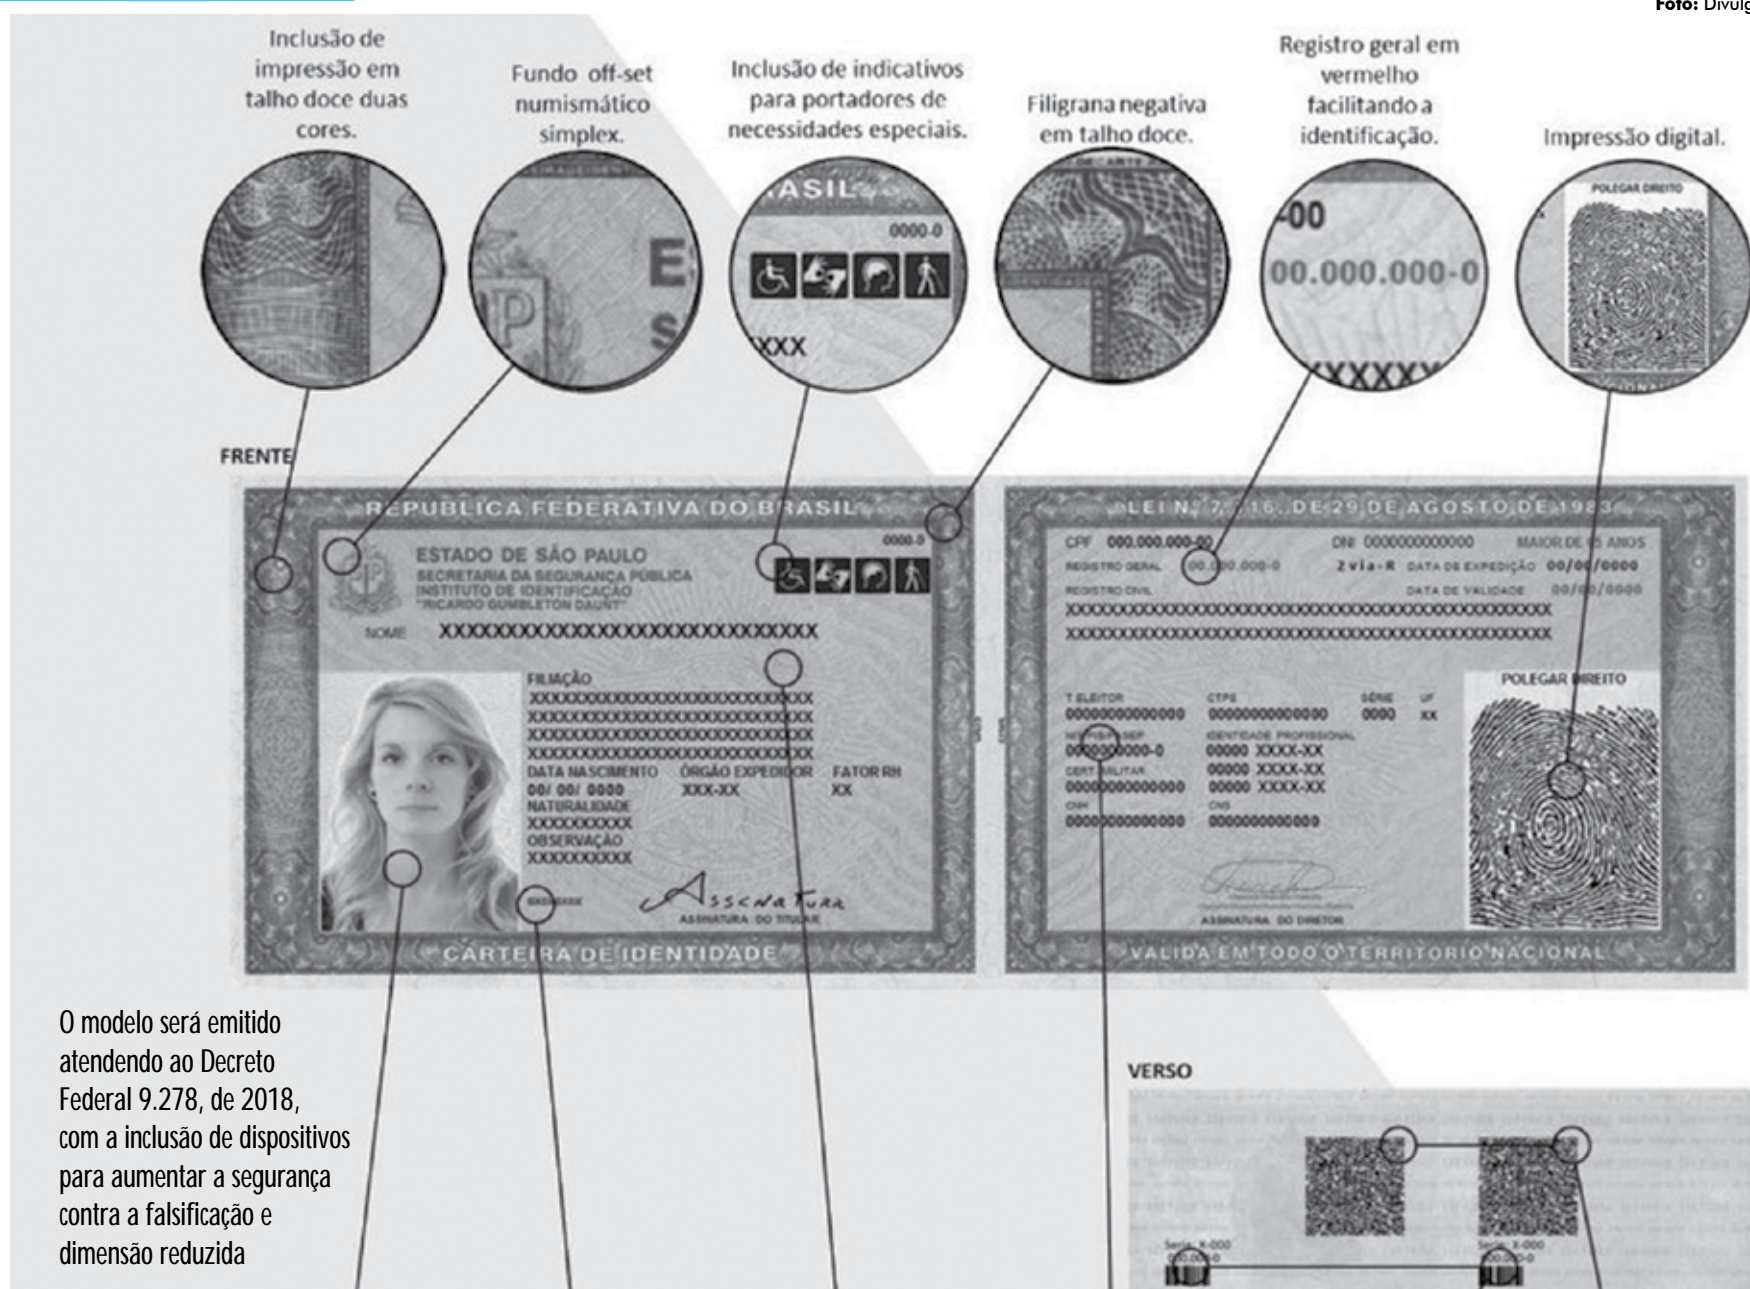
Foto: Divulg

Inclusão de impressão em talho doce duas cores.

Fundo off-set numismático simplex.

Inclusão de indicativos para portadores de necessidades especiais.

Filigrana negativa em talho doce.

Registro geral em vermelho facilitando a identificação.

Impressão digital.

ASIL
0000-0
XXX

-00
00.000.000-0
XXXX

POLEGAR DIREITO

FRENTE

REPUBLICA FEDERATIVA DO BRASIL
0000-0
ESTADO DE SÃO PAULO
SECRETARIA DA SEGURANÇA PÚBLICA
INSTITUTO DE IDENTIFICAÇÃO
"RICARDO GUMBLETON DAUNT"
NOME XXXXXXXXXXXXXXXXXXXXXXXXXXX
FILIAÇÃO
XXXXXXXXXXXXXXXXXXXXXXXXXXX
XXXXXXXXXXXXXXXXXXXXXXXXXXX
XXXXXXXXXXXXXXXXXXXXXXXXXXX
XXXXXXXXXXXXXXXXXXXXXXXXXXX
DATA NASCIMENTO 00/ 00/ 0000
ÓRGÃO EXPEDIDOR XXX-XX
FATOR RH XX
NATURALIDADE XXXXXXXXXX
OBSERVAÇÃO XXXXXXXXXX
Assinatura
ASSINATURA DO TITULAR
CARTEIRA DE IDENTIDADE

LEI N. 7.116, DE 29 DE AGOSTO DE 1983
CPF 000.000.000-00
DNI 0000000000000
MAIOR DE 65 ANOS
REGISTRO GERAL 00.000.000-0
2 via-R
DATA DE EXPEDIÇÃO 00/00/0000
DATA DE VALIDADE 00/00/0000
REGISTRO CIVIL
XXXXXXXXXXXXXXXXXXXXXXXXXXXXXXXXXXXXXXX
XXXXXXXXXXXXXXXXXXXXXXXXXXXXXXXXXXXXXXX
T.ELEITOR 0000000000000
CTPS 0000000000000
SÉRIE 0000
UF XX
NIS/PIS/PASEP 00000000000-0
IDENTIDADE PROFISSIONAL
00000 XXXX-XX
00000 XXXX-XX
00000 XXXX-XX
CERT. MILITAR 0000000000000
CNH 0000000000000
CNS 000000000000
ASSINATURA DO DIRETOR
POLEGAR DIREITO
VALIDA EM TODO O TERRITORIO NACIONAL

O modelo será emitido atendendo ao Decreto Federal 9.278, de 2018, com a inclusão de dispositivos para aumentar a segurança contra a falsificação e dimensão reduzida

VERSO

Serie X-000
000.000-0
Serie X-000
000.000-0